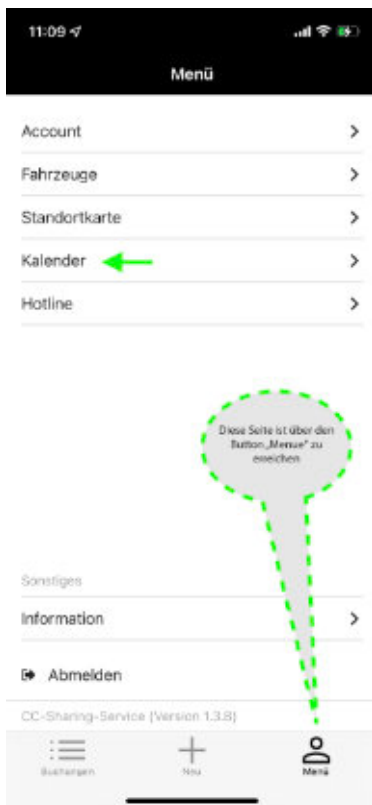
11:09

Menü

Account

Fahrzeuge

Standortkarte

Kalender

Hotline

Diese Seite ist über den Button „Menue" zu erreichen

Sonstiges

Information

Abmelden

CC-Sharing-Service (Version 1.3.8)

Buchungen

Neu

Menü